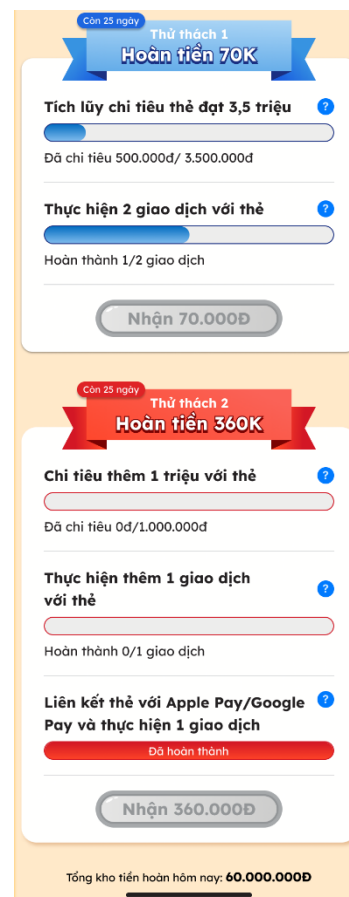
Còn 25 ngày
Thử thách 1
Hoàn tiền 70K

Tích lũy chi tiêu thẻ đạt 3,5 triệu ?
Đã chi tiêu 500.000đ/ 3.500.000đ

Thực hiện 2 giao dịch với thẻ ?
Hoàn thành 1/2 giao dịch

Nhận 70.000Đ

Còn 25 ngày
Thử thách 2
Hoàn tiền 360K

Chi tiêu thêm 1 triệu với thẻ ?
Đã chi tiêu 0đ/1.000.000đ

Thực hiện thêm 1 giao dịch với thẻ ?
Hoàn thành 0/1 giao dịch

Liên kết thẻ với Apple Pay/Google Pay và thực hiện 1 giao dịch ?
Đã hoàn thành

Nhận 360.000Đ

Tổng kho tiền hoàn hôm nay: 60.000.000Đ